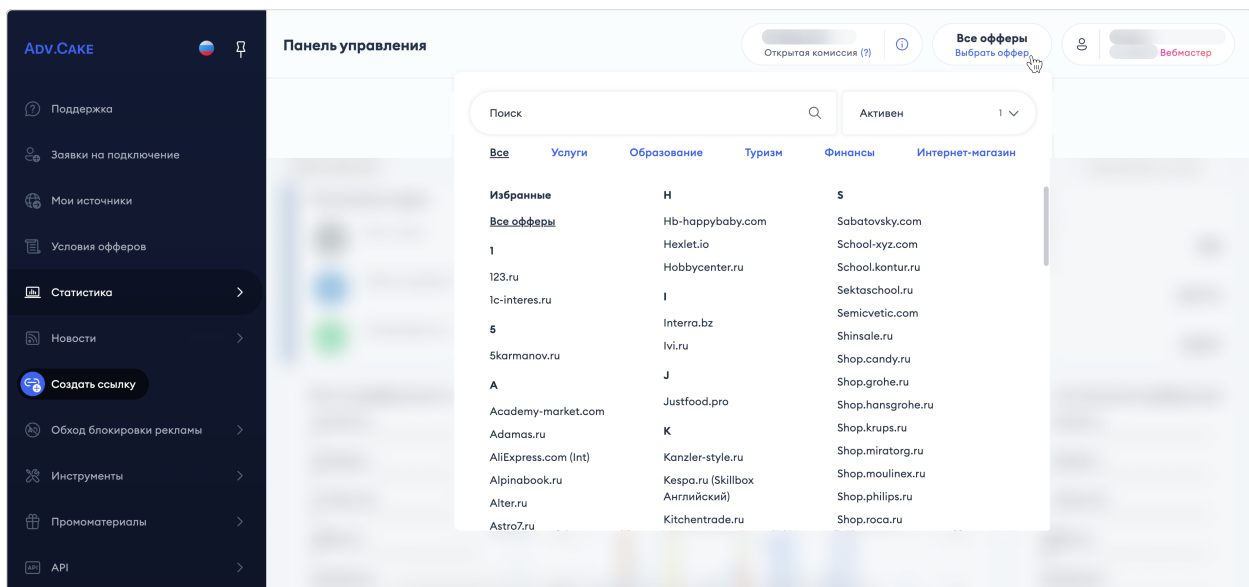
ADV.CAKE

Поддержка
Заявки на подключение
Мои источники
Условия офферов
Статистика
Новости
Создать ссылку
Обход блокировки рекламы
Инструменты
Промоматериалы
API

Панель управления

Открытая комиссия (?)

Все офферы
Выбрать оффер

Вебмастер

Поиск

Активен 1

Все Услуги Образование Туризм Финансы Интернет-магазин

Избранные
Все офферы
1
123.ru
1c-interes.ru
5
5karmanov.ru
A
Academy-market.com
Adamas.ru
AliExpress.com (Int)
Alpinabook.ru
Alter.ru
Astro7.ru

H
Hb-happybaby.com
Hexlet.io
Hobbycenter.ru
I
Interra.bz
Ivi.ru
J
Justfood.pro
K
Kanzler-style.ru
Kespa.ru (Skillbox Английский)
Kitchentrade.ru

S
Sabatovsky.com
School-xyz.com
School.kontur.ru
Sektaschool.ru
Semicvetic.com
Shinsale.ru
Shop.candy.ru
Shop.grohe.ru
Shop.hansgrohe.ru
Shop.krups.ru
Shop.miratorg.ru
Shop.moulinex.ru
Shop.philips.ru
Shop.roca.ru